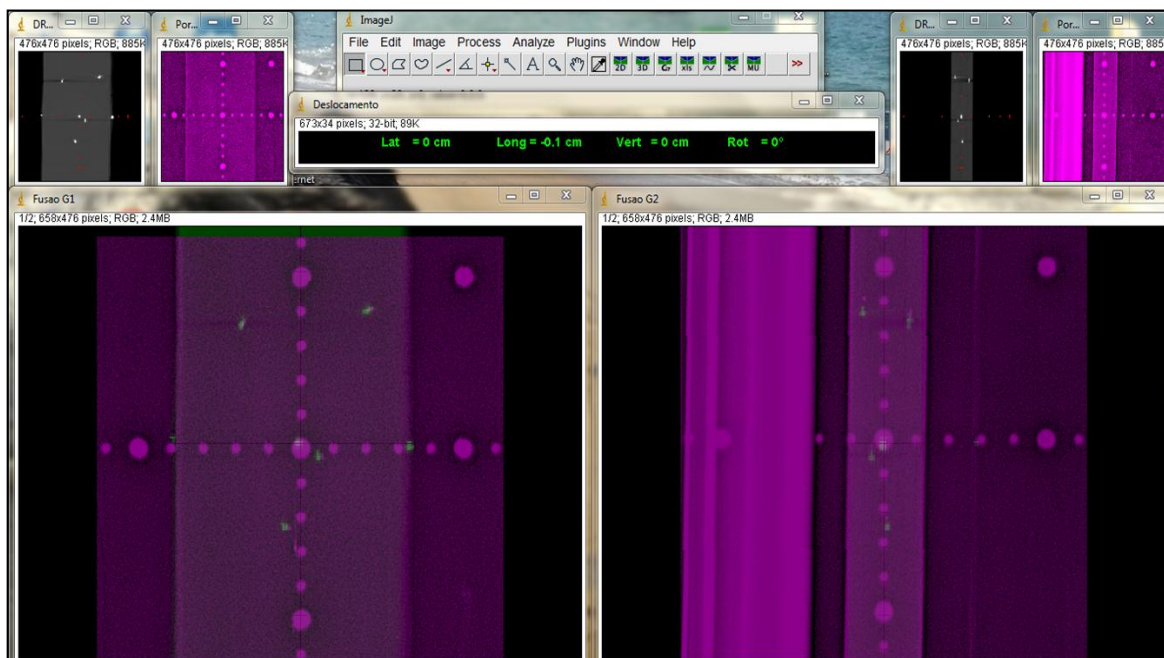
DR...
476x476 pixels; RGB; 885K

Por...
476x476 pixels; RGB; 885K

ImageJ
File Edit Image Process Analyze Plugins Window Help

Deslocamento
673x34 pixels; 32-bit; 89K
Lat = 0 cm Long = -0.1 cm Vert = 0 cm Rot = 0°

DR...
476x476 pixels; RGB; 885K

Por...
476x476 pixels; RGB; 885K

Fusao G1
1/2; 658x476 pixels; RGB; 2.4MB

Fusao G2
1/2; 658x476 pixels; RGB; 2.4MB